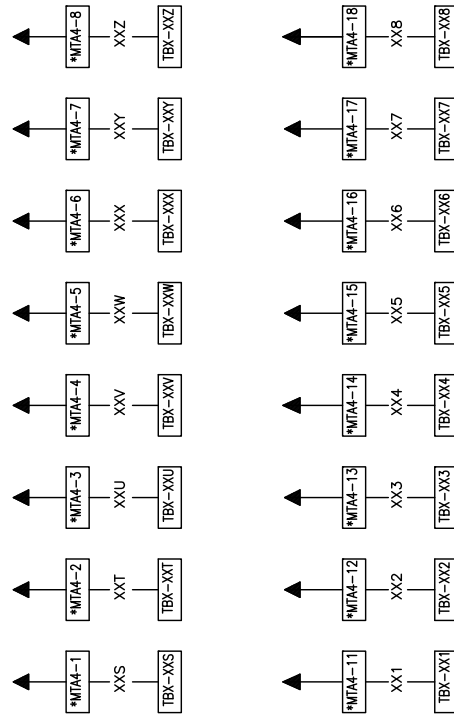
*MTA4-1
XXS
TBX-XXS

*MTA4-2
XXT
TBX-XXT

*MTA4-3
XXU
TBX-XXU

*MTA4-4
XXV
TBX-XXV

*MTA4-5
XXW
TBX-XXW

*MTA4-6
XXX
TBX-XXX

*MTA4-7
XXY
TBX-XXY

*MTA4-8
XXZ
TBX-XXZ

*MTA4-11
XX1
TBX-XX1

*MTA4-12
XX2
TBX-XX2

*MTA4-13
XX3
TBX-XX3

*MTA4-14
XX4
TBX-XX4

*MTA4-15
XX5
TBX-XX5

*MTA4-16
XX6
TBX-XX6

*MTA4-17
XX7
TBX-XX7

*MTA4-18
XX8
TBX-XX8